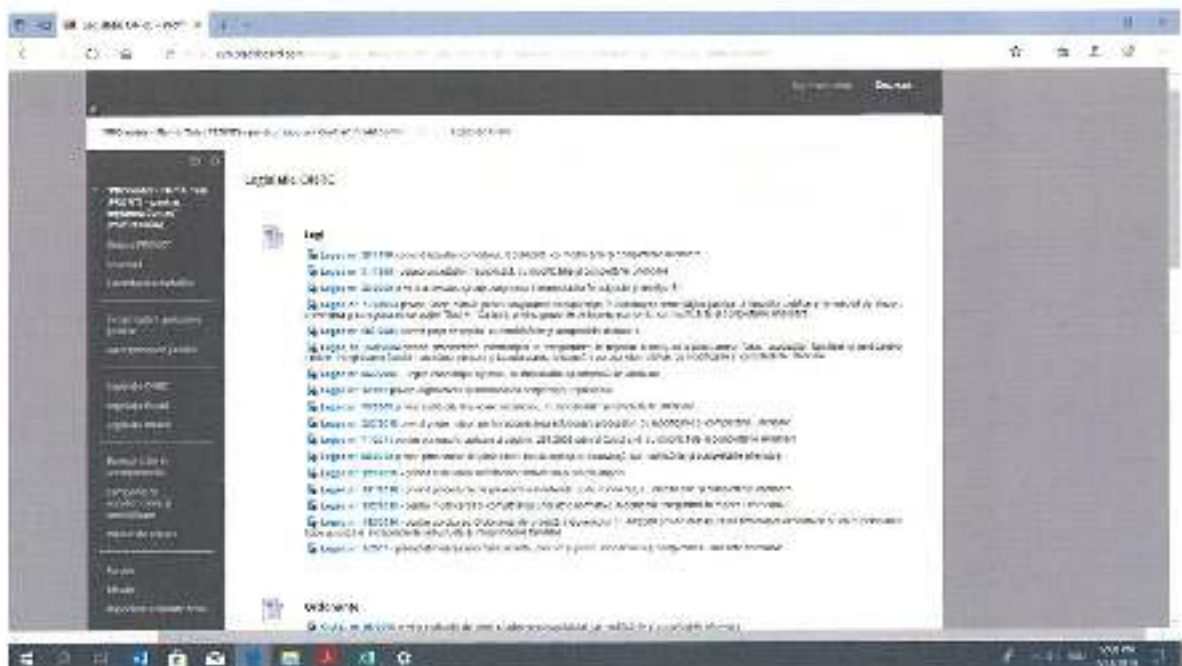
Legislatie ONRC

Legi

Legea nr. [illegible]

Legea nr. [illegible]

Legea nr. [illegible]

Legea nr. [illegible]

Legea nr. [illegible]

Legea nr. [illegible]

Legea nr. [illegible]

Legea nr. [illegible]

Legea nr. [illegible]

Legea nr. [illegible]

Legea nr. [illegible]

Legea nr. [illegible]

Legea nr. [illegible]

Legea nr. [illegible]

Legea nr. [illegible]

Legea nr. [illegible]

Legea nr. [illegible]

Ordonante

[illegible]